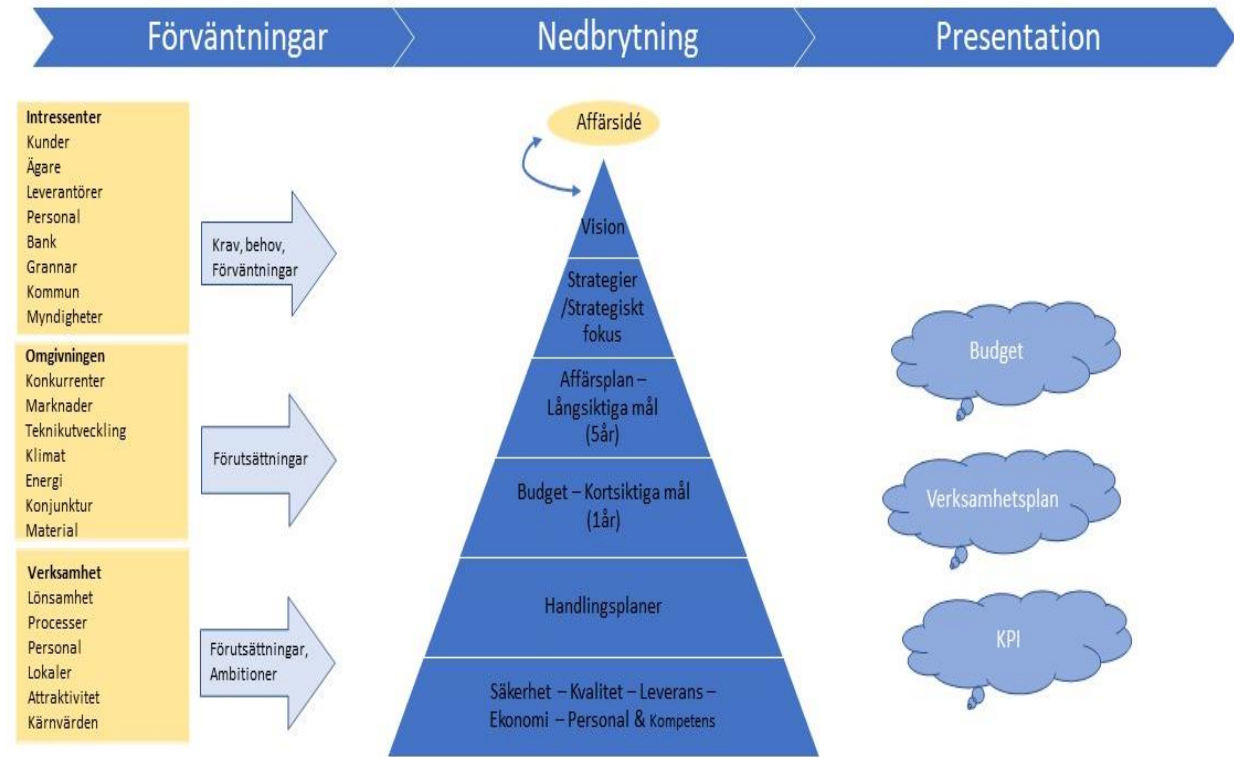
Förväntningar

Nedbrytning

Presentation

Intressenter
Kunder
Ägare
Leverantörer
Personal
Bank
Grannar
Kommun
Myndigheter

Omgivningen
Konkurrenter
Marknader
Teknikutveckling
Klimat
Energi
Konjunktur
Material

Verksamhet
Lönsamhet
Processer
Personal
Lokaler
Attraktivitet
Kärnvärden

Krav, behov, Förväntningar

Förutsättningar

Förutsättningar, Ambitioner

Affärsidé

Vision

Strategier /Strategiskt fokus

Affärsplan – Långsiktiga mål (5år)

Budget – Kortsiktiga mål (1år)

Handlingsplaner

Säkerhet – Kvalitet – Leverans – Ekonomi – Personal & Kompetens

Budget

Verksamhetsplan

KPI